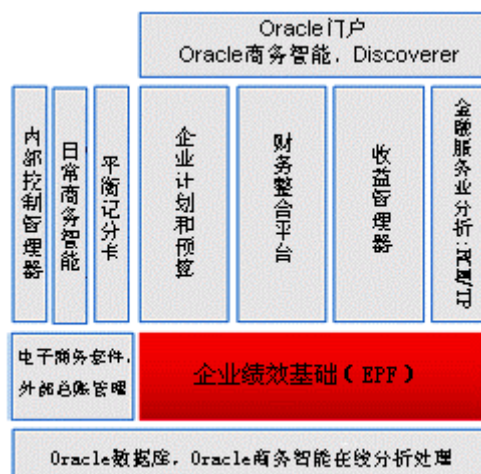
Oracle门户
Oracle商务智能，Discoverer

内部控制管理器

日常商务智能

平衡记分卡

企业计划和预算

财务整合平台

收益管理器

金融服务业分析：风险/IT

电子商务套件，外部总账管理

企业绩效基础（EPF）

Oracle数据库，Oracle商务智能在线分析处理